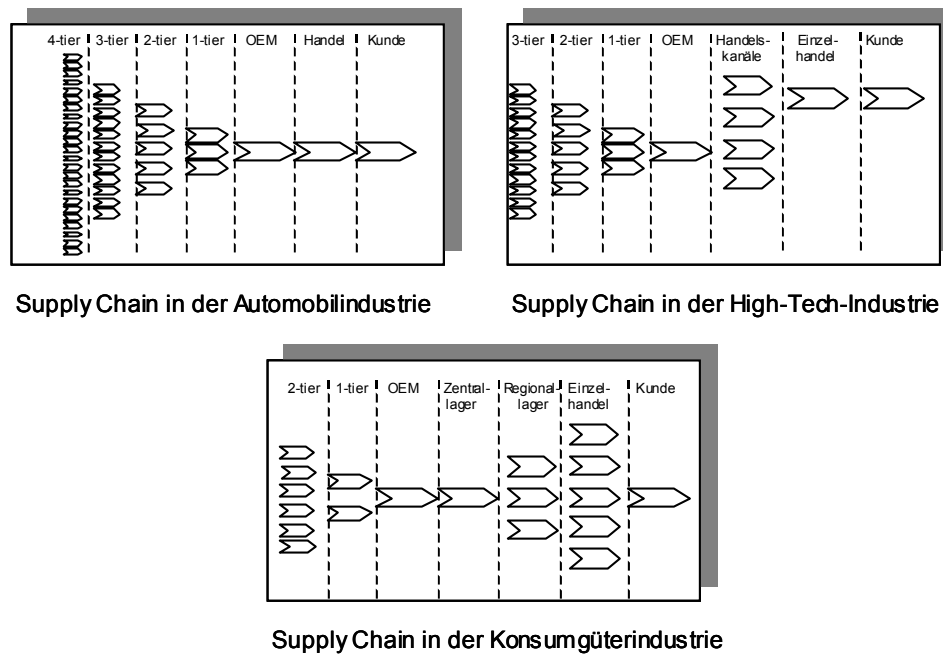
4-tier 3-tier 2-tier 1-tier OEM Handel Kunde

Supply Chain in der Automobilindustrie

3-tier 2-tier 1-tier OEM Handelskanäle Einzelhandel Kunde

Supply Chain in der High-Tech-Industrie

2-tier 1-tier OEM Zentrallager Regionallager Einzelhandel Kunde

Supply Chain in der Konsumgüterindustrie